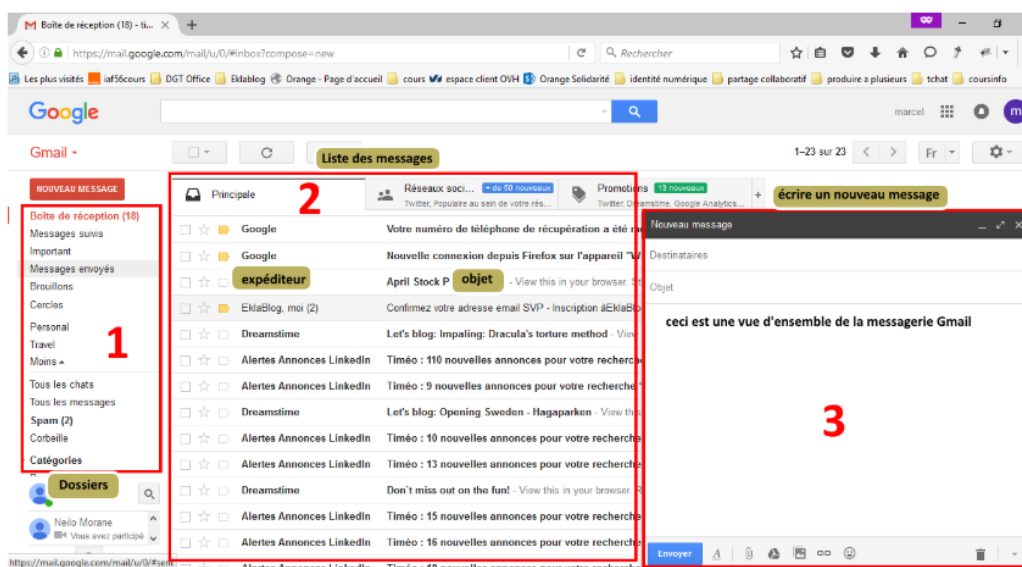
Boîte de réception (18) - ti...

https://mail.google.com/mail/u/0/#inbox?compose=new

Rechercher

Les plus visités | iaf56cours | DGT Office | Eklablog | Orange - Page d'accueil | cours | espace client OVH | Orange Solidarité | identité numérique | partage collaboratif | produire a plusieurs | tchat | coursinfo

Google

marcel

Gmail

Liste des messages

1–23 sur 23

Fr

NOUVEAU MESSAGE

Principale

2

Réseaux soci... + de 50 nouveaux
Twitter, Populaire au sein de votre rés...

Promotions 13 nouveaux
Twitter, Dreamstime, Google Analytics...

écrire un nouveau message

Boîte de réception (18)
Messages suivis
Important
Messages envoyés
Brouillons
Cercles
Personal
Travel
Moins
Tous les chats
Tous les messages
Spam (2)
Corbeille
Catégories

1

Dossiers

Neilo Morane
Vous avez participé

| | |
|---|---|
| Google | Votre numéro de téléphone de récupération a été m |
| Google | Nouvelle connexion depuis Firefox sur l'appareil "W |
| expéditeur | April Stock P objet - View this in your browser. |
| EklaBlog, moi (2) | Confirmez votre adresse email SVP - Inscription àEklaBlo |
| Dreamstime | Let's blog: Impaling: Dracula's torture method - View |
| Alertes Annonces LinkedIn | Timéo : 110 nouvelles annonces pour votre recherche |
| Alertes Annonces LinkedIn | Timéo : 9 nouvelles annonces pour votre recherche |
| Dreamstime | Let's blog: Opening Sweden - Hagaparken - View thi |
| Alertes Annonces LinkedIn | Timéo : 10 nouvelles annonces pour votre recherche |
| Alertes Annonces LinkedIn | Timéo : 13 nouvelles annonces pour votre recherche |
| Dreamstime | Don't miss out on the fun! - View this in your browser. |
| Alertes Annonces LinkedIn | Timéo : 15 nouvelles annonces pour votre recherche |
| Alertes Annonces LinkedIn | Timéo : 16 nouvelles annonces pour votre recherche |

Nouveau message

Destinataires

Objet

ceci est une vue d'ensemble de la messagerie Gmail

3

Envoyer

https://mail.google.com/mail/u/0/#sent